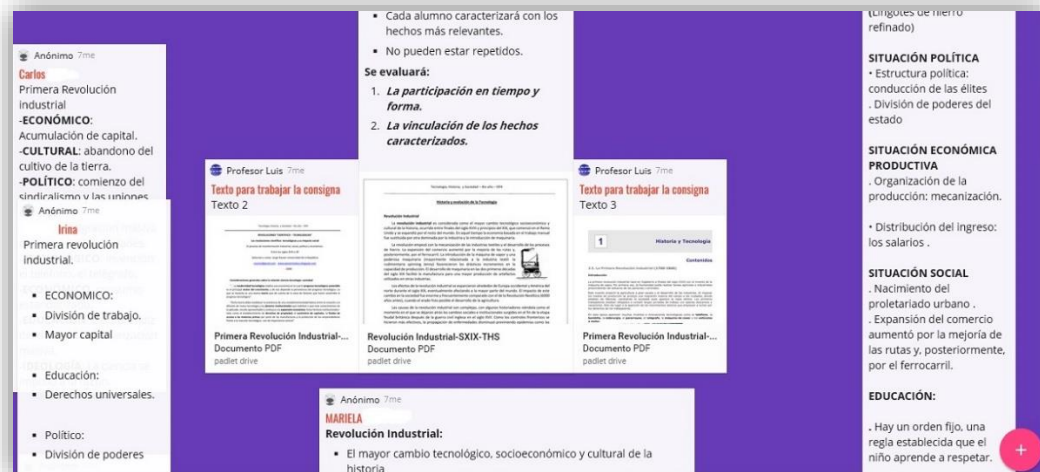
Anónimo 7me
Carlos
Primera Revolución industrial
-ECONÓMICO: Acumulación de capital.
-CULTURAL: abandono del cultivo de la tierra.
-POLÍTICO: comienzo del sindicalismo y las uniones

Anónimo 7me
Irina
Primera revolución industrial.

- ECONOMICO:
- División de trabajo.
- Mayor capital

- Educación:
- Derechos universales.

- Político:
- División de poderes

- Cada alumno caracterizará con los hechos más relevantes.
- No pueden estar repetidos.

Se evaluará:
1. La participación en tiempo y forma.
2. La vinculación de los hechos caracterizados.

Profesor Luis 7me
Texto para trabajar la consigna
Texto 2

Primera Revolución Industrial-...
Documento PDF
padlet drive

Revolución Industrial-SXIX-THS
Documento PDF
padlet drive

Profesor Luis 7me
Texto para trabajar la consigna
Texto 3

1 Historia y Tecnología

Primera Revolución Industrial-...
Documento PDF
padlet drive

Anónimo 7me
MARIELA
Revolución Industrial:
- El mayor cambio tecnológico, socioeconómico y cultural de la historia

(Lingotes de hierro refinado)

SITUACIÓN POLÍTICA
• Estructura política: conducción de las élites
. División de poderes del estado

SITUACIÓN ECONÓMICA PRODUCTIVA
. Organización de la producción: mecanización.

• Distribución del ingreso: los salarios .

SITUACIÓN SOCIAL
. Nacimiento del proletariado urbano .
. Expansión del comercio aumentó por la mejoría de las rutas y, posteriormente, por el ferrocarril.

EDUCACIÓN:

. Hay un orden fijo, una regla establecida que el niño aprende a respetar.

+